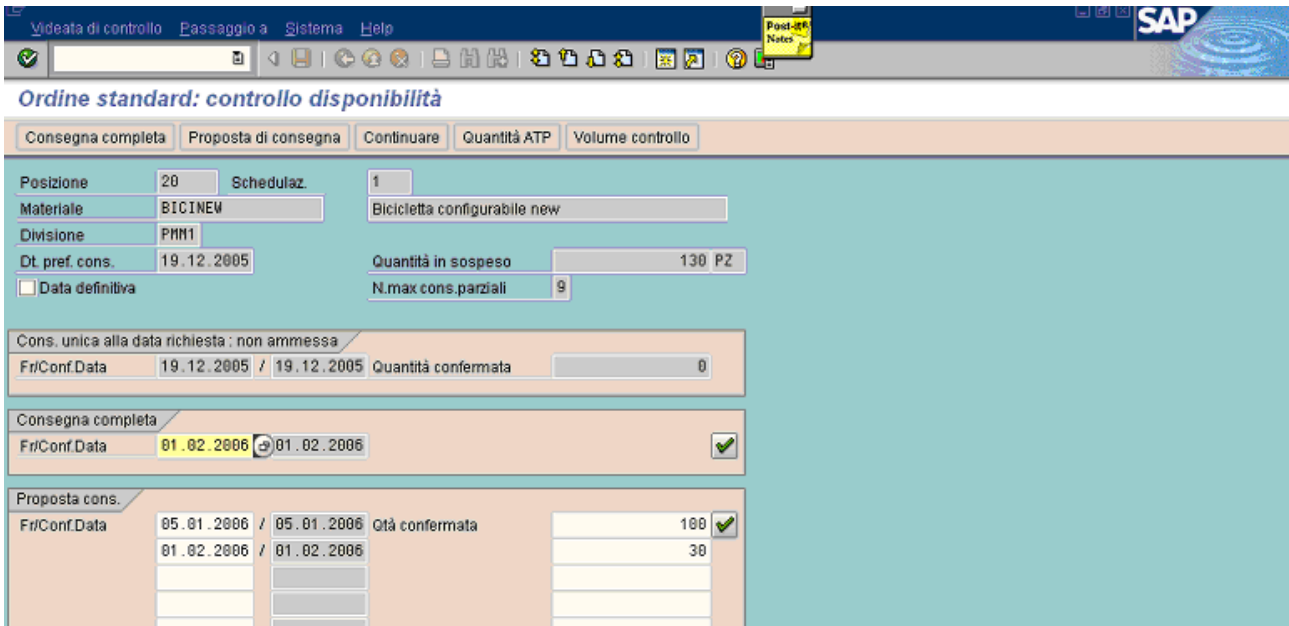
Videata di controllo Passaggio a Sistema Help

Post-it Notes

SAP

Ordine standard: controllo disponibilità

Consegna completa | Proposta di consegna | Continuare | Quantità ATP | Volume controllo

Posizione 20 Schedulaz. 1
Materiale BICINEW Bicicletta configurabile new
Divisione PMM1
Dt. pref. cons. 19.12.2005 Quantità in sospeso 130 PZ
Data definitiva N.max cons.parziali 9

Cons. unica alla data richiesta : non ammessa
Fr/Conf.Data 19.12.2005 / 19.12.2005 Quantità confermata 0

Consegna completa
Fr/Conf.Data 01.02.2006 01.02.2006

Proposta cons.
Fr/Conf.Data 05.01.2006 / 05.01.2006 Qtà confermata 100
01.02.2006 / 01.02.2006 30